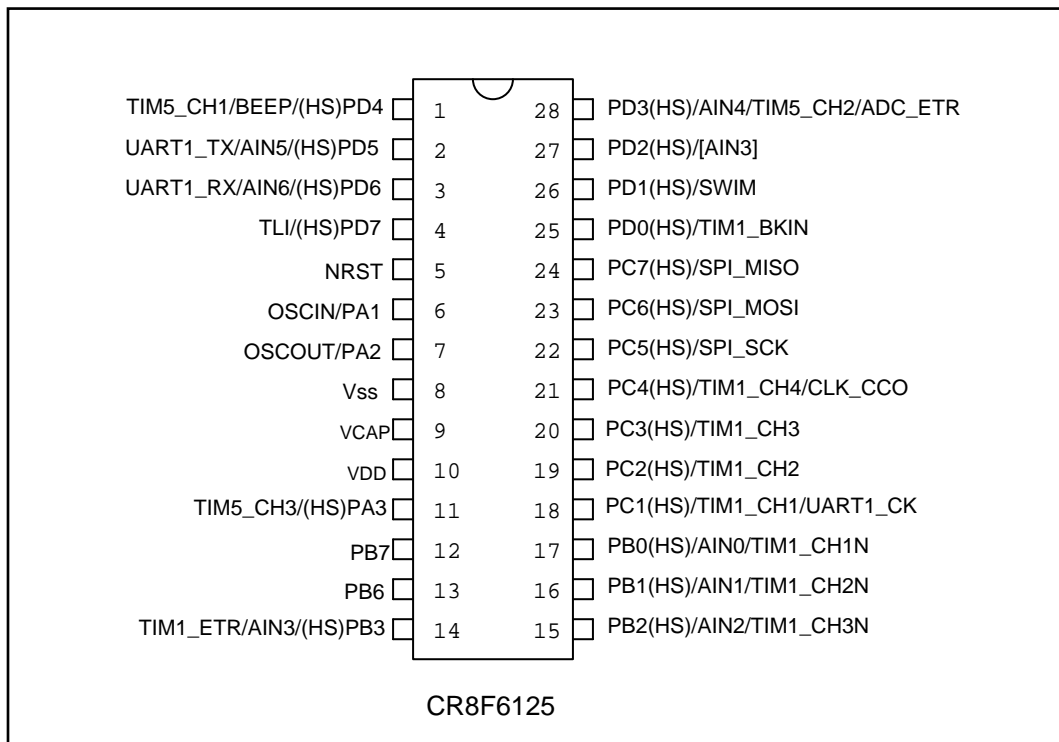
TIM5_CH1/BEEP/(HS)PD4 1
UART1_TX/AIN5/(HS)PD5 2
UART1_RX/AIN6/(HS)PD6 3
TLI/(HS)PD7 4
NRST 5
OSCIN/PA1 6
OSCOUT/PA2 7
Vss 8
VCAP 9
VDD 10
TIM5_CH3/(HS)PA3 11
PB7 12
PB6 13
TIM1_ETR/AIN3/(HS)PB3 14

28 PD3(HS)/AIN4/TIM5_CH2/ADC_ETR
27 PD2(HS)/[AIN3]
26 PD1(HS)/SWIM
25 PD0(HS)/TIM1_BKIN
24 PC7(HS)/SPI_MISO
23 PC6(HS)/SPI_MOSI
22 PC5(HS)/SPI_SCK
21 PC4(HS)/TIM1_CH4/CLK_CCO
20 PC3(HS)/TIM1_CH3
19 PC2(HS)/TIM1_CH2
18 PC1(HS)/TIM1_CH1/UART1_CK
17 PB0(HS)/AIN0/TIM1_CH1N
16 PB1(HS)/AIN1/TIM1_CH2N
15 PB2(HS)/AIN2/TIM1_CH3N

CR8F6125